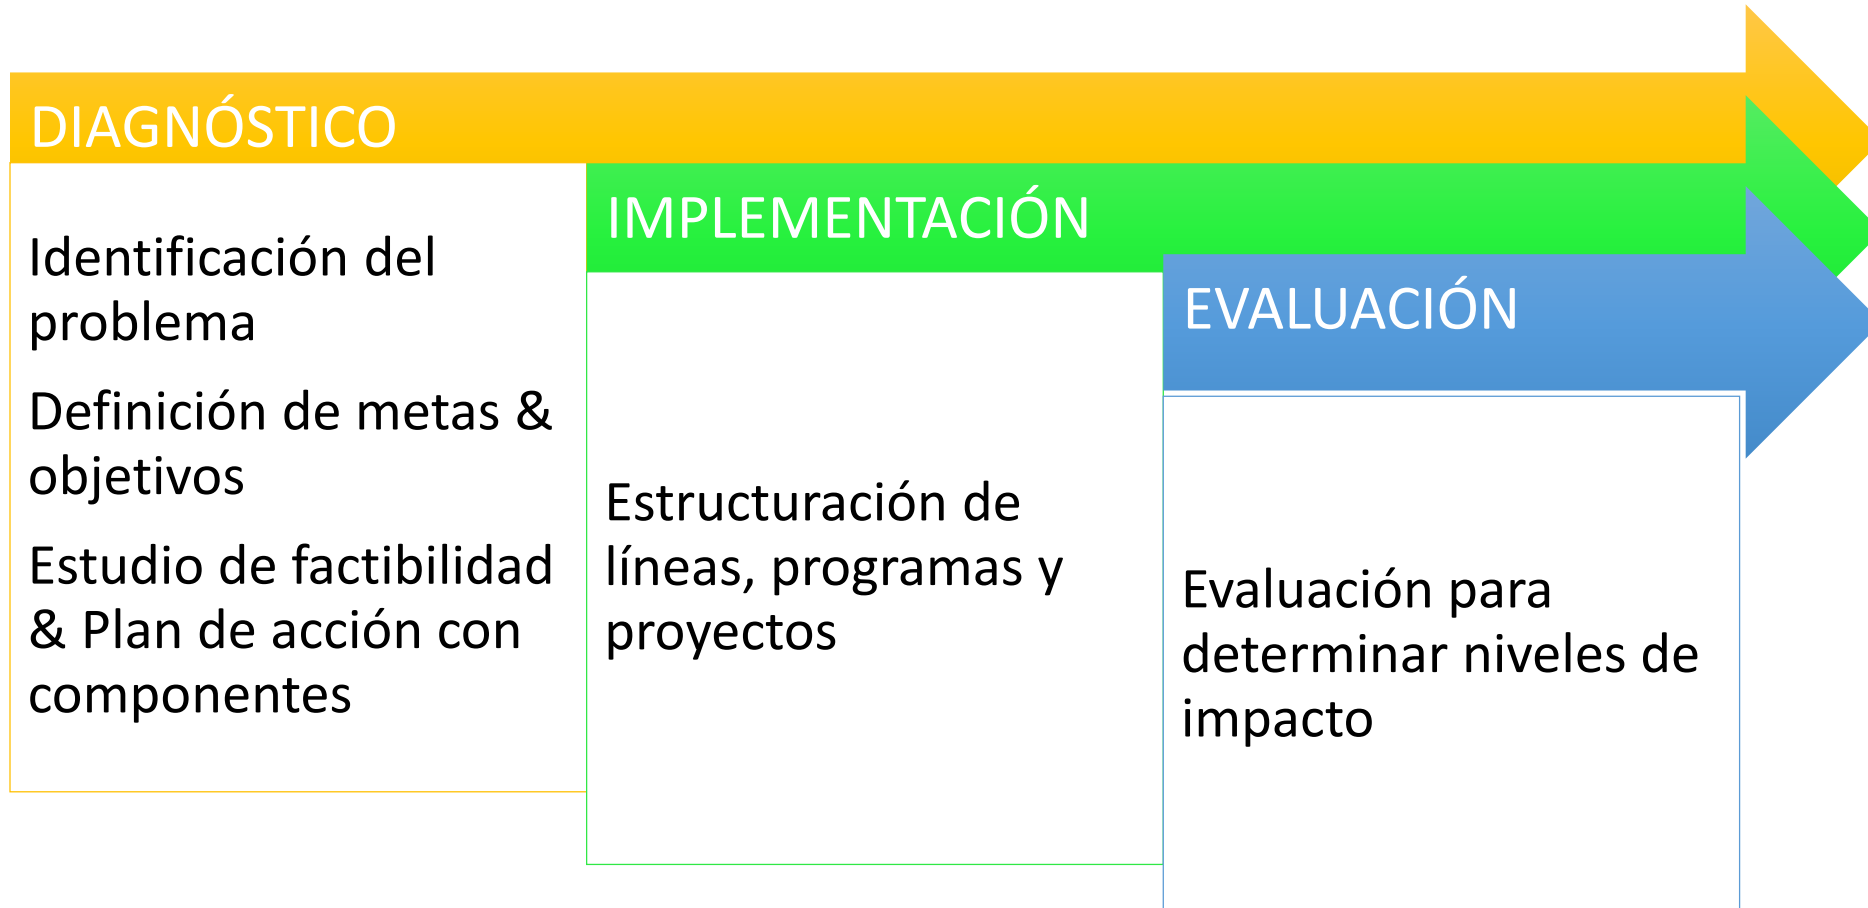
DIAGNÓSTICO

Identificación del problema

Definición de metas & objetivos

Estudio de factibilidad & Plan de acción con componentes

IMPLEMENTACIÓN

Estructuración de líneas, programas y proyectos

EVALUACIÓN

Evaluación para determinar niveles de impacto